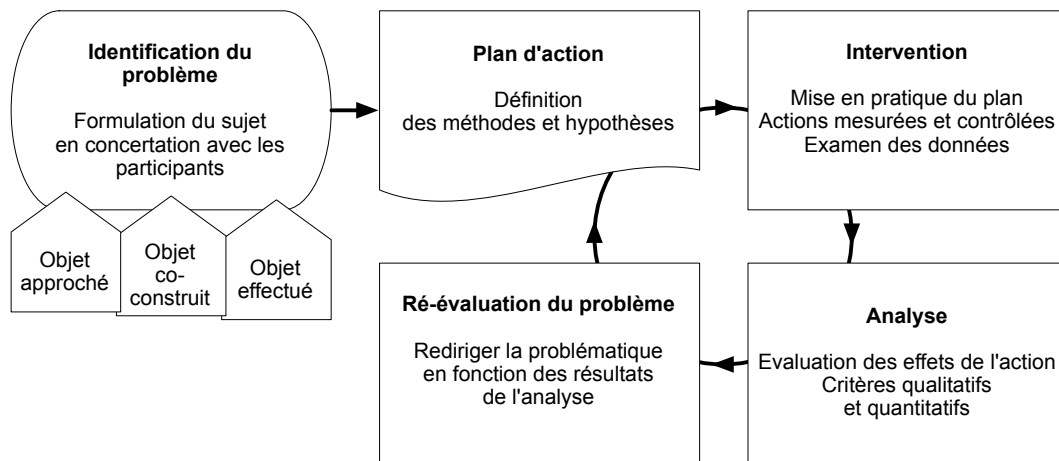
Identification du problème

Formulation du sujet en concertation avec les participants

Objet approché

Objet co-construit

Objet effectué

Plan d'action

Définition des méthodes et hypothèses

Intervention

Mise en pratique du plan
Actions mesurées et contrôlées
Examen des données

Ré-évaluation du problème

Rediriger la problématique en fonction des résultats de l'analyse

Analyse

Evaluation des effets de l'action
Critères qualitatifs et quantitatifs